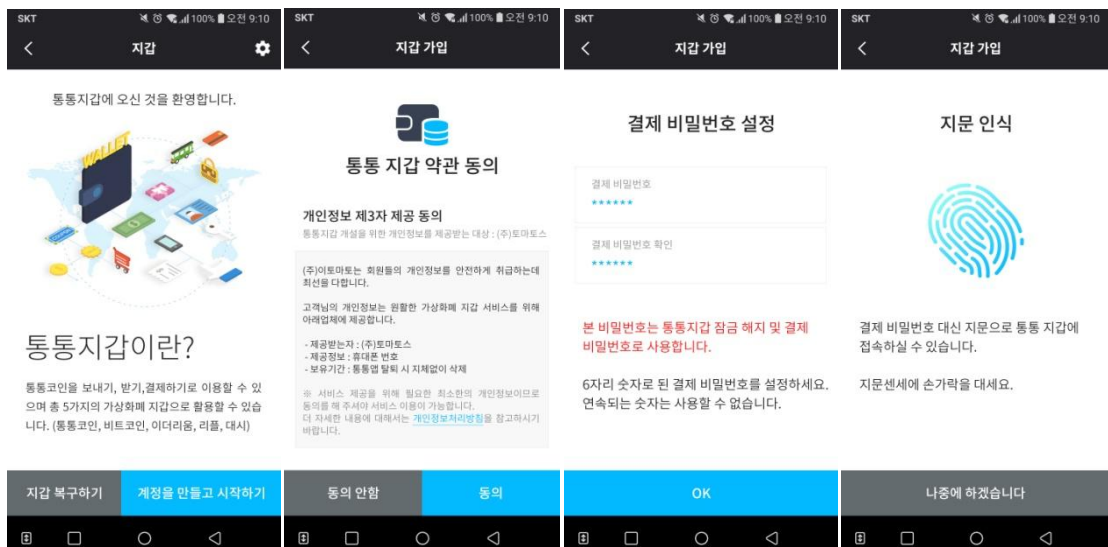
SKT 100% 오전 9:10

지갑

통통지갑에 오신 것을 환영합니다.

WALLET

통통지갑이란?

통통코인을 보내기, 받기,결제하기로 이용할 수 있으며 총 5가지의 가상화폐 지갑으로 활용할 수 있습니다. (통통코인, 비트코인, 이더리움, 리플, 대시)

지갑 복구하기

계정을 만들고 시작하기

SKT 100% 오전 9:10

지갑 가입

통통 지갑 약관 동의

개인정보 제3자 제공 동의

통통지갑 개설을 위한 개인정보를 제공받는 대상 : (주)토마토스

(주)이토마토는 회원들의 개인정보를 안전하게 취급하는데 최선을 다합니다.

고객님의 개인정보는 원활한 가상화폐 지갑 서비스를 위해 아래업체에 제공합니다.

- 제공받는자 : (주)토마토스
- 제공정보 : 휴대폰 번호
- 보유기간 : 통통앱 탈퇴 시 지체없이 삭제

※ 서비스 제공을 위해 필요한 최소한의 개인정보이므로 동의를 해 주셔야 서비스 이용이 가능합니다.
더 자세한 내용에 대해서는 개인정보처리방침을 참고하시기 바랍니다.

동의 안함

동의

SKT 100% 오전 9:10

지갑 가입

결제 비밀번호 설정

결제 비밀번호
******

결제 비밀번호 확인
******

본 비밀번호는 통통지갑 잠금 해지 및 결제 비밀번호로 사용합니다.

6자리 숫자로 된 결제 비밀번호를 설정하세요. 연속되는 숫자는 사용할 수 없습니다.

OK

SKT 100% 오전 9:10

지갑 가입

지문 인식

결제 비밀번호 대신 지문으로 통통 지갑에 접속하실 수 있습니다.

지문센세에 손가락을 대세요.

나중에 하겠습니다